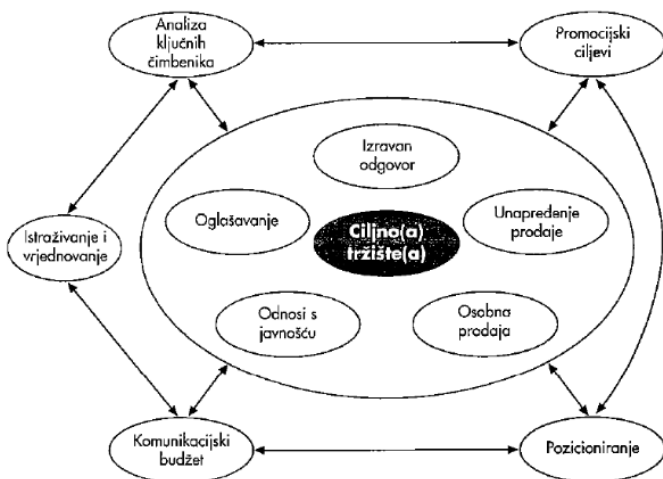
Analiza ključnih čimbenika

Promocijski ciljevi

Izravan odgovor

Oglašavanje

Ciljno(a) tržište(a)

Unapređenje prodaje

Istraživanje i vrjednovanje

Odnosi s javnošću

Osobna prodaja

Komunikacijski budžet

Pozicioniranje